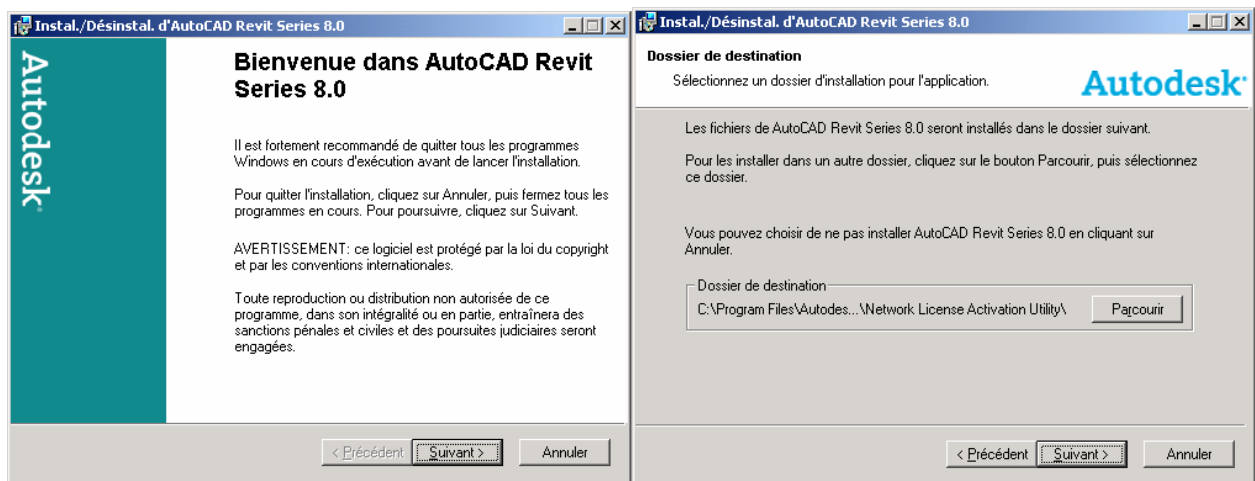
Instal./Désinstal. d'AutoCAD Revit Series 8.0

Autodesk

Bienvenue dans AutoCAD Revit Series 8.0

Il est fortement recommandé de quitter tous les programmes Windows en cours d'exécution avant de lancer l'installation.

Pour quitter l'installation, cliquez sur Annuler, puis fermez tous les programmes en cours. Pour poursuivre, cliquez sur Suivant.

AVERTISSEMENT: ce logiciel est protégé par la loi du copyright et par les conventions internationales.

Toute reproduction ou distribution non autorisée de ce programme, dans son intégralité ou en partie, entraînera des sanctions pénales et civiles et des poursuites judiciaires seront engagées.

< Précédent | Suivant > | Annuler

Instal./Désinstal. d'AutoCAD Revit Series 8.0

Dossier de destination

Sélectionnez un dossier d'installation pour l'application.

Autodesk

Les fichiers de AutoCAD Revit Series 8.0 seront installés dans le dossier suivant.

Pour les installer dans un autre dossier, cliquez sur le bouton Parcourir, puis sélectionnez ce dossier.

Vous pouvez choisir de ne pas installer AutoCAD Revit Series 8.0 en cliquant sur Annuler.

Dossier de destination

C:\Program Files\Autodes...\Network License Activation Utility\

Parcourir

< Précédent | Suivant > | Annuler